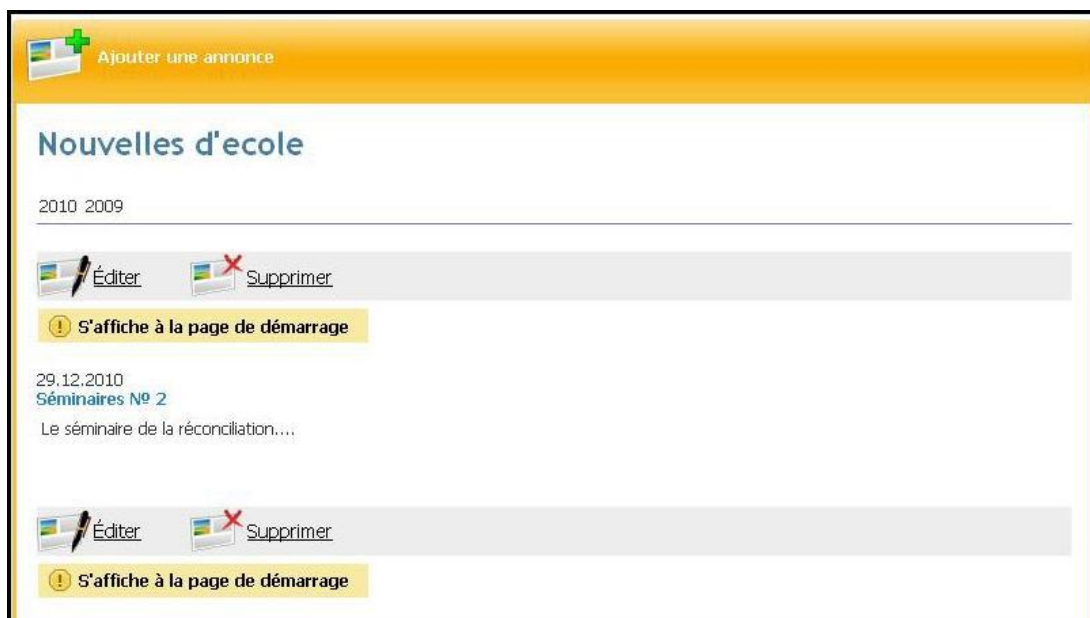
Ajouter une annonce

Nouvelles d'ecole

2010 2009

Éditer Supprimer

S'affiche à la page de démarrage

29.12.2010
Séminaires № 2
Le séminaire de la réconciliation....

Éditer Supprimer

S'affiche à la page de démarrage